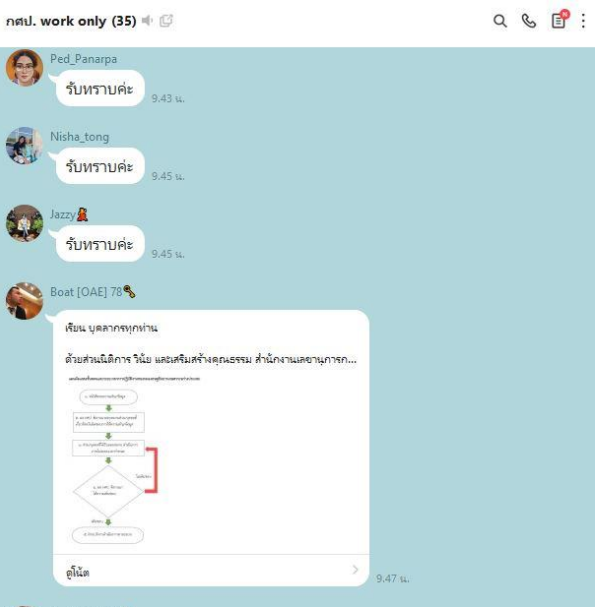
กศป. work only (35)

Ped_Panarpa
รับทราบค่ะ
9.43 น.

Nisha_tong
รับทราบค่ะ
9.45 น.

Jazzy
รับทราบค่ะ
9.45 น.

Boat [OAE] 78
เรียน บุคลากรทุกท่าน

ด้วยส่วนนิติการ วินัย และเสริมสร้างคุณธรรม สำนักงานเลขานุการก...

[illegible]

ดูโน้ต
9.47 น.